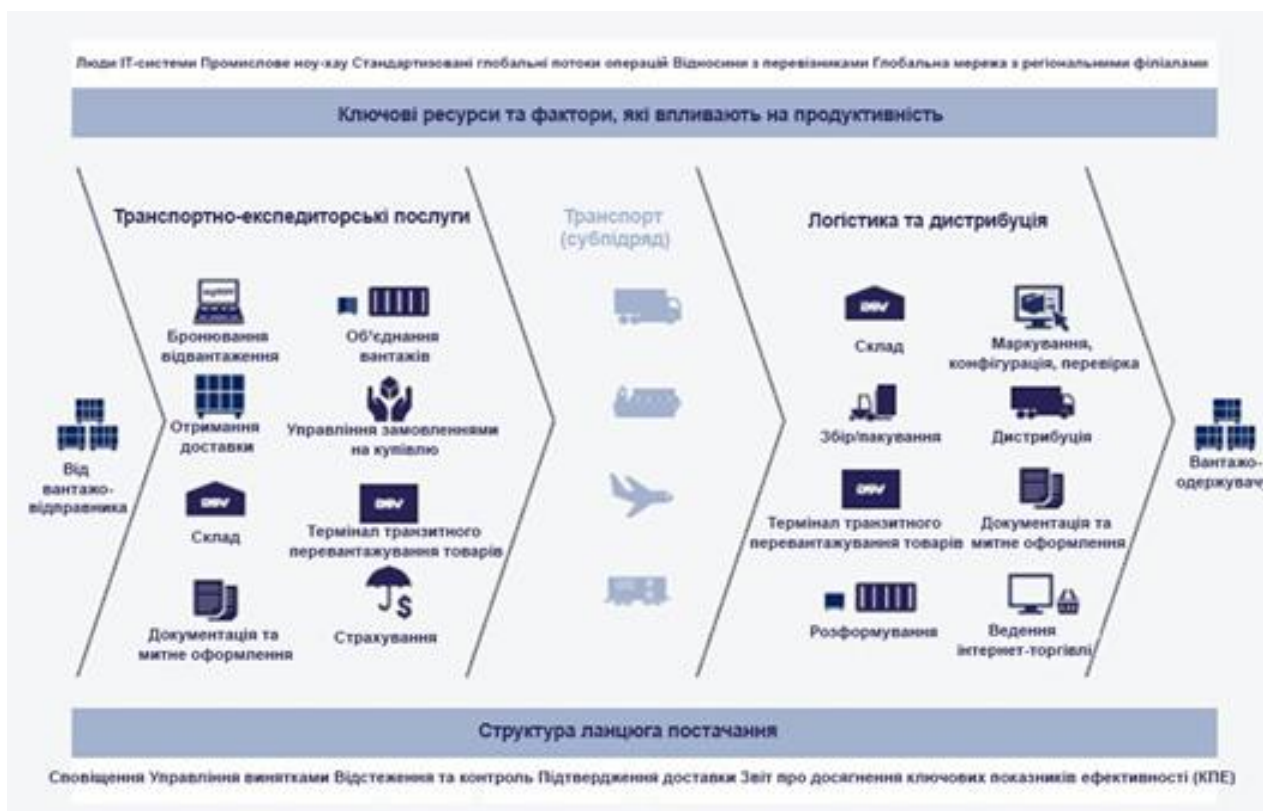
Люди IT-системи Промислове ноу-хау Стандартизовані глобальні потоки операцій Відносини з перевізниками Глобальна мережа з регіональними філіалами

Ключові ресурси та фактори, які впливають на продуктивність

Від вантажовідправника

Транспортно-експедиторські послуги

Бронювання відвантаження

Об'єднання вантажів

Отримання доставки

Управління замовленнями на купівлю

DSV

Склад

DSV

Термінал транзитного перевантажування товарів

Документація та митне оформлення

Страхування

Транспорт (субпідряд)

Логістика та дистрибуція

DSV

Склад

Маркування, конфігурація, перевірка

Збір/пакування

Дистрибуція

DSV

Термінал транзитного перевантажування товарів

Документація та митне оформлення

Розформування

Ведення інтернет-торгівлі

Вантажоодержувач

Структура ланцюга постачання

Сповіщення Управління винятками Відстеження та контроль Підтвердження доставки Звіт про досягнення ключових показників ефективності (КПЕ)